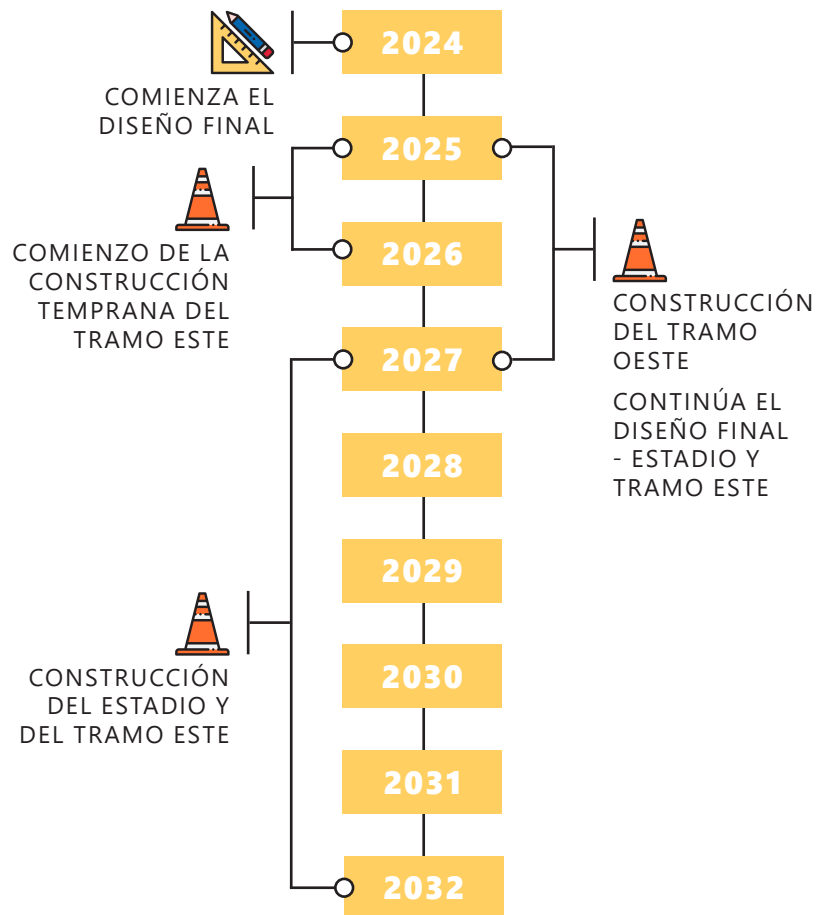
2024

COMIENZA EL DISEÑO FINAL

2025

COMIENZO DE LA CONSTRUCCIÓN TEMPRANA DEL TRAMO ESTE

2026

CONSTRUCCIÓN DEL TRAMO OESTE

CONTINÚA EL DISEÑO FINAL - ESTADIO Y TRAMO ESTE

2027

2028

2029

CONSTRUCCIÓN DEL ESTADIO Y DEL TRAMO ESTE

2030

2031

2032